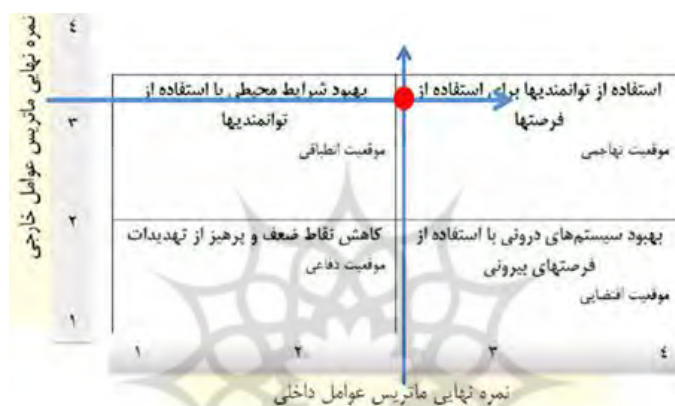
نمره نهایی ماتریس عوامل خارجی

۴
۳
۲
۱

| بهبود شرایط محیطی با استفاده از توانمندیها<br>موقعیت انطباقی | استفاده از توانمندیها برای استفاده از فرصتها<br>موقعیت تهاجمی |
|---|---|
| کاهش نقاط ضعف و پرهیز از تهدیدات<br>موقعیت دفاعی | بهبود سیستم‌های درونی با استفاده از فرصتهای بیرونی<br>موقعیت اقتضایی |

۱ ۲ ۳ ۴

نمره نهایی ماتریس عوامل داخلی